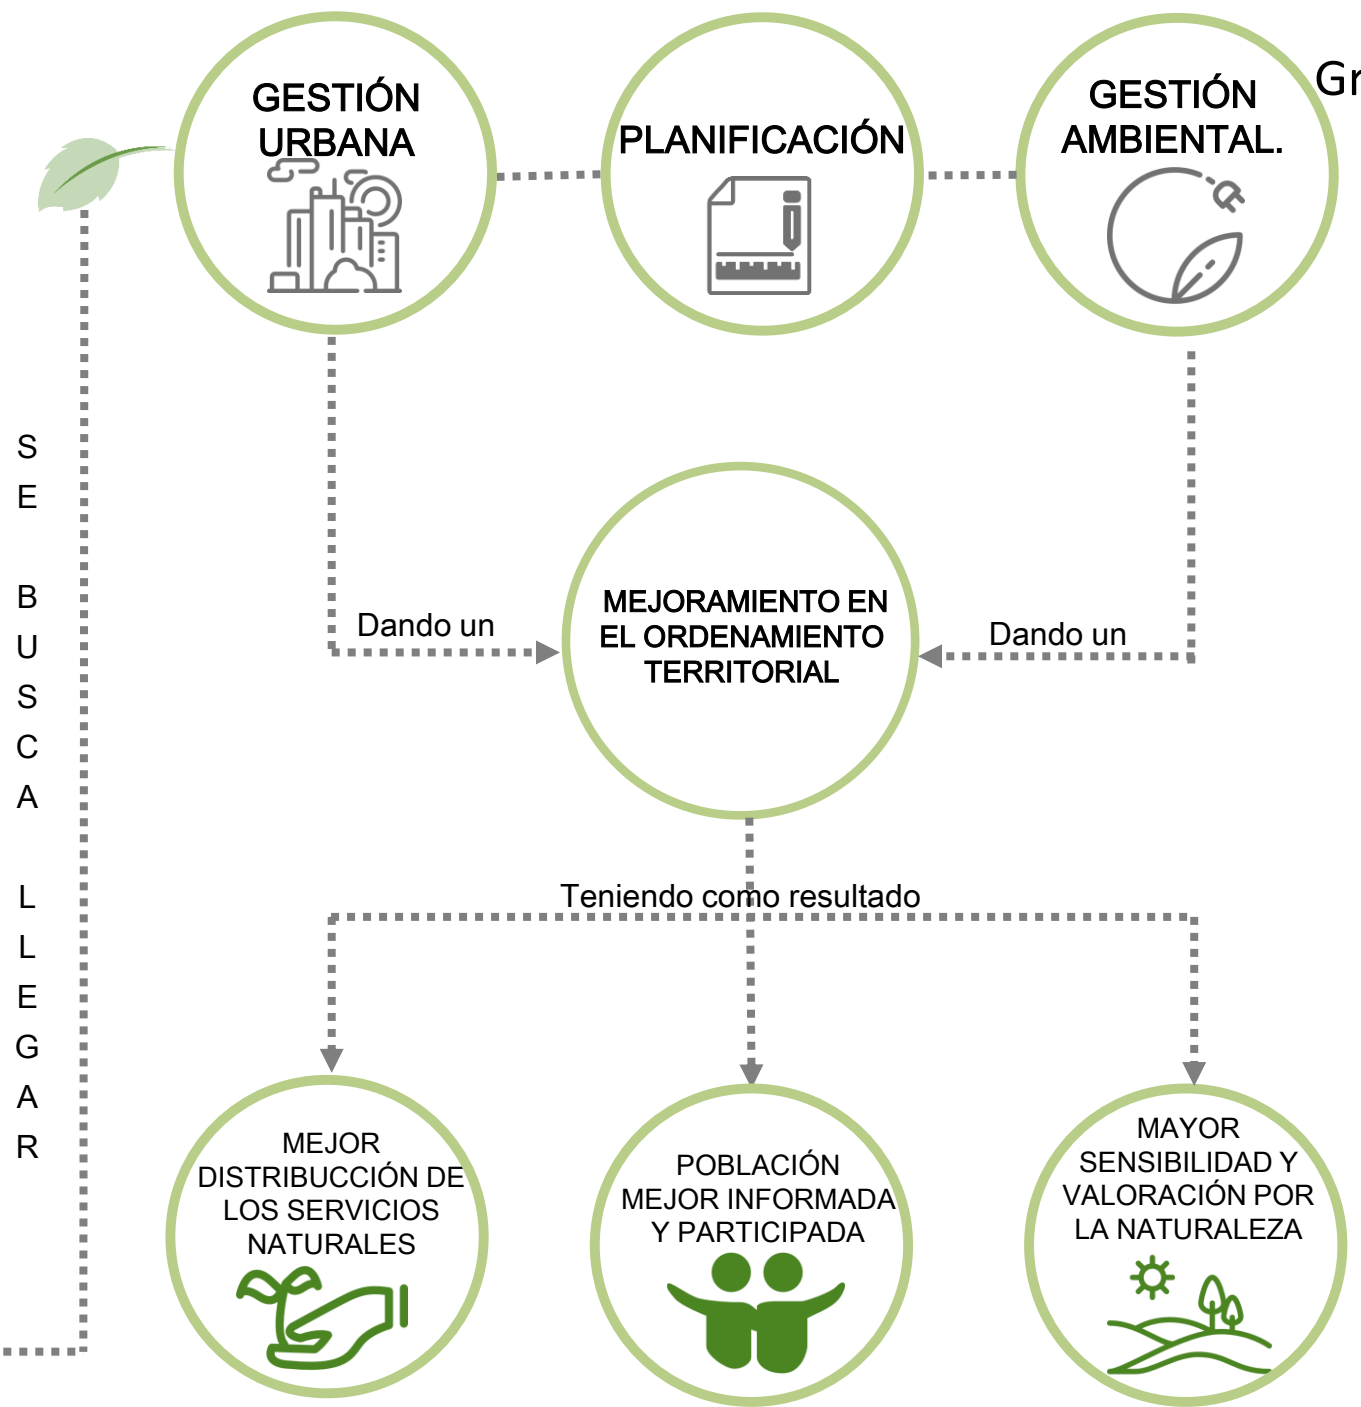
GESTIÓN URBANA

PLANIFICACIÓN

GESTIÓN AMBIENTAL.

Gr

S
E

B
U
S
C
A

L
L
E
G
A
R

Dando un

MEJORAMIENTO EN EL ORDENAMIENTO TERRITORIAL

Dando un

Teniendo como resultado

MEJOR DISTRIBUCCIÓN DE LOS SERVICIOS NATURALES

POBLACIÓN MEJOR INFORMADA Y PARTICIPADA

MAYOR SENSIBILIDAD Y VALORACIÓN POR LA NATURALEZA